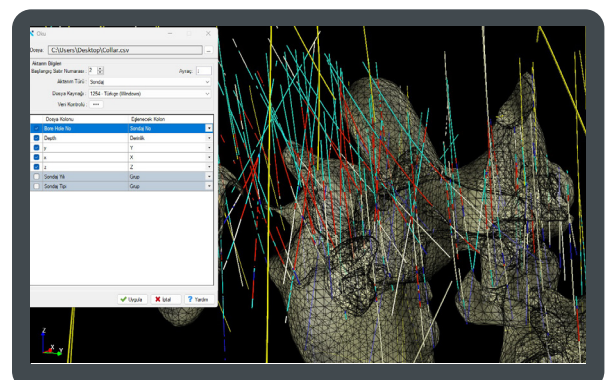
Dis

Dosya: C:\Users\Desktop\Collar.csv

Aktarım Bilgileri
Başlangıç Satır Numarası: 2
Ayraç: ;
Aktarım Türü: Sondaj
Dosya Kaynağı: 1254 : Türkçe (Windows)
Veri Kontrolü: ....

| Dosya Kolonu | Eşlenecek Kolon |
|---|---|
| Bore Hole No | Sondaj No |
| Depth | Derinlik |
| y | Y |
| x | X |
| z | Z |
| Sondaj Yılı | Grup |
| Sondaj Tipi | Grup |

Uygula İptal Yardım